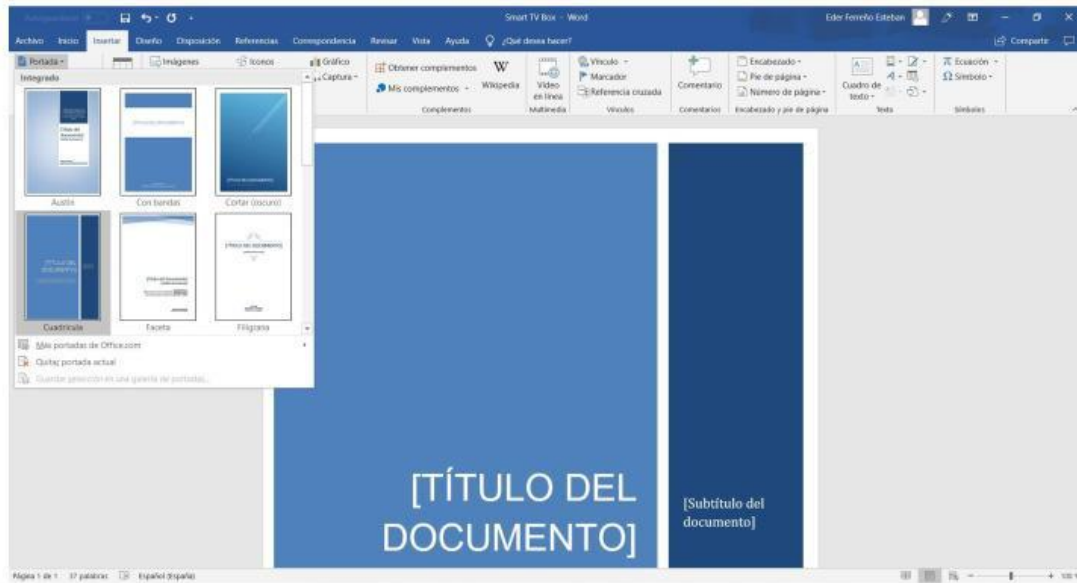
Smart TV Box - Word

Eder Ferreño Esteban

Archivo Inicio Insertar Diseño Disposición Referencias Correspondencia Revisar Vista Ayuda ¿Qué desea hacer?

Compartir

Portada

Integrado

Imágenes Iconos Gráfico Captura

Obtener complementos Mis complementos Wikipedia Complementos

Vídeo en línea Multimedia

Vínculo Marcador Referencia cruzada Vínculos

Comentario Comentarios

Encabezado Pie de página Número de página Encabezado y pie de página

Cuadro de texto Texto

Ecuación Símbolo Símbolos

Austin Con bandas Cortar (oscuro)

Cuadrícula Faceta Filigrana

Más portadas de Office.com

Quitar portada actual

Guardar selección en una galería de portadas...

[TÍTULO DEL DOCUMENTO]

[Subtítulo del documento]

Página 1 de 1 37 palabras Español (España)